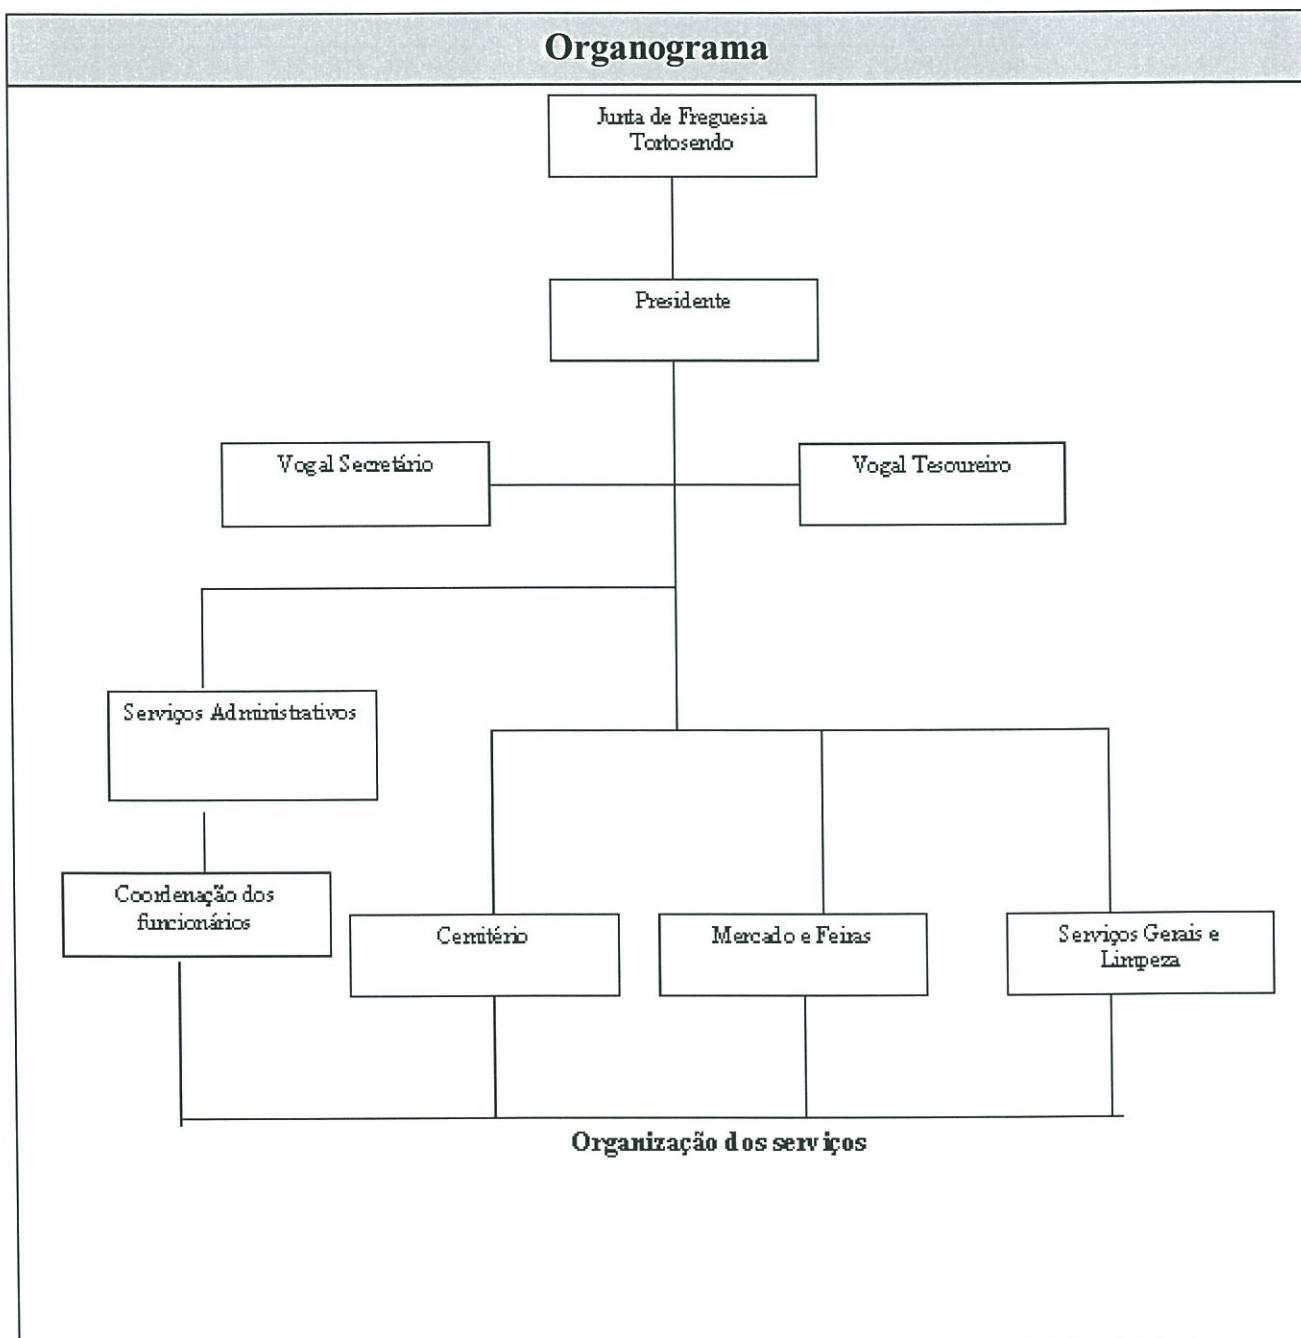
Organograma

Junta de Freguesia Tortosendo

Presidente

Vogal Secretário

Vogal Tesoureiro

Serviços Administrativos

Coordenação dos funcionários

Cemitério

Mercado e Feiras

Serviços Gerais e Limpeza

Organização dos serviços